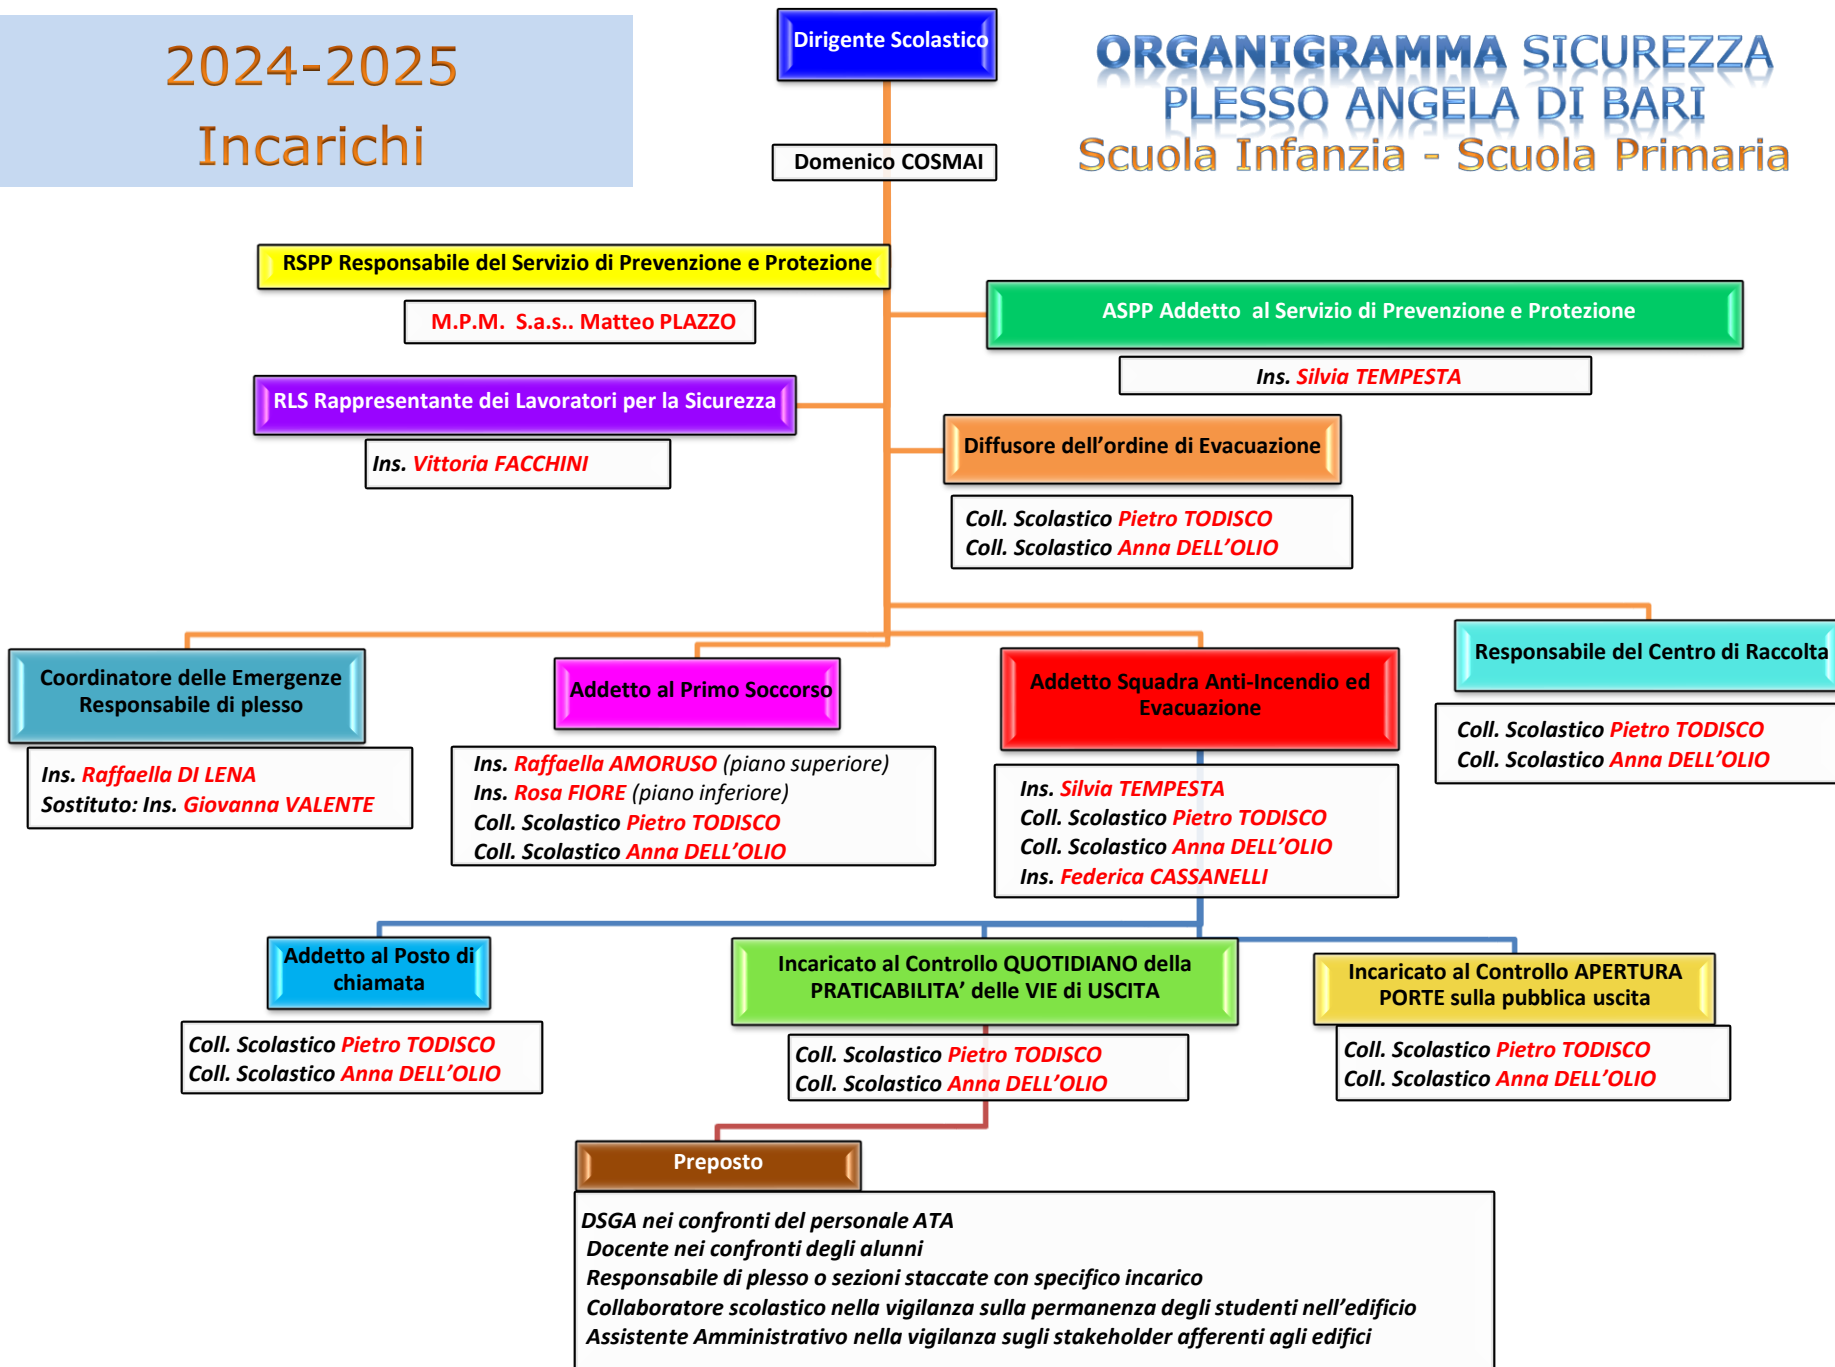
2024-2025
Incarichi

Dirigente Scolastico

Domenico COSMAI

ORGANIGRAMMA SICUREZZA
PLESSO ANGELA DI BARI
Scuola Infanzia - Scuola Primaria

RSPP Responsabile del Servizio di Prevenzione e Protezione

M.P.M. S.a.s.. Matteo PLAZZO

ASPP Addetto al Servizio di Prevenzione e Protezione

Ins. Silvia TEMPESTA

RLS Rappresentante dei Lavoratori per la Sicurezza

Ins. Vittoria FACCHINI

Diffusore dell'ordine di Evacuazione

Coll. Scolastico Pietro TODISCO
Coll. Scolastico Anna DELL'OLIO

Coordinatore delle Emergenze
Responsabile di plesso

Ins. Raffaella DI LENA
Sostituto: Ins. Giovanna VALENTE

Addetto al Primo Soccorso

Ins. Raffaella AMORUSO (piano superiore)
Ins. Rosa FIORE (piano inferiore)
Coll. Scolastico Pietro TODISCO
Coll. Scolastico Anna DELL'OLIO

Addetto Squadra Anti-Incendio ed Evacuazione

Ins. Silvia TEMPESTA
Coll. Scolastico Pietro TODISCO
Coll. Scolastico Anna DELL'OLIO
Ins. Federica CASSANELLI

Responsabile del Centro di Raccolta

Coll. Scolastico Pietro TODISCO
Coll. Scolastico Anna DELL'OLIO

Addetto al Posto di chiamata

Coll. Scolastico Pietro TODISCO
Coll. Scolastico Anna DELL'OLIO

Incaricato al Controllo QUOTIDIANO della PRATICABILITA' delle VIE di USCITA

Coll. Scolastico Pietro TODISCO
Coll. Scolastico Anna DELL'OLIO

Incaricato al Controllo APERTURA PORTE sulla pubblica uscita

Coll. Scolastico Pietro TODISCO
Coll. Scolastico Anna DELL'OLIO

Preposto

DSGA nei confronti del personale ATA
Docente nei confronti degli alunni
Responsabile di plesso o sezioni staccate con specifico incarico
Collaboratore scolastico nella vigilanza sulla permanenza degli studenti nell'edificio
Assistente Amministrativo nella vigilanza sugli stakeholder afferenti agli edifici